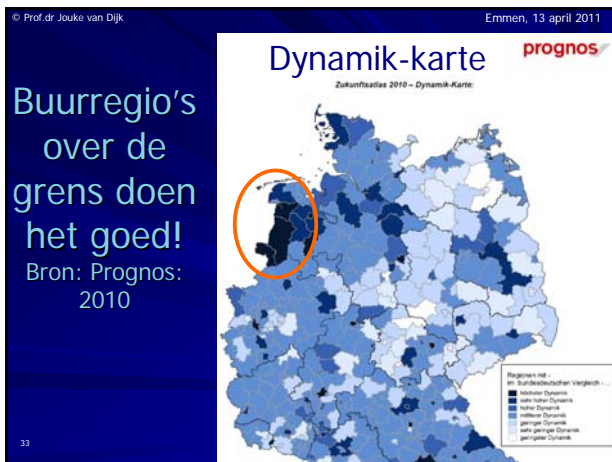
© Prof.dr Jouke van Dijk

Emmen, 13 april 2011

Buurregio's over de grens doen het goed!

Bron: Prognos: 2010

Dynamik-karte

prognos

Zukunftsatlas 2010 – Dynamik-Karte:

Regionen mit - im bundesdeutschen Vergleich -

höchster Dynamik
sehr hoher Dynamik
hoher Dynamik
mittlerer Dynamik
geringer Dynamik
sehr geringer Dynamik
geringster Dynamik

33